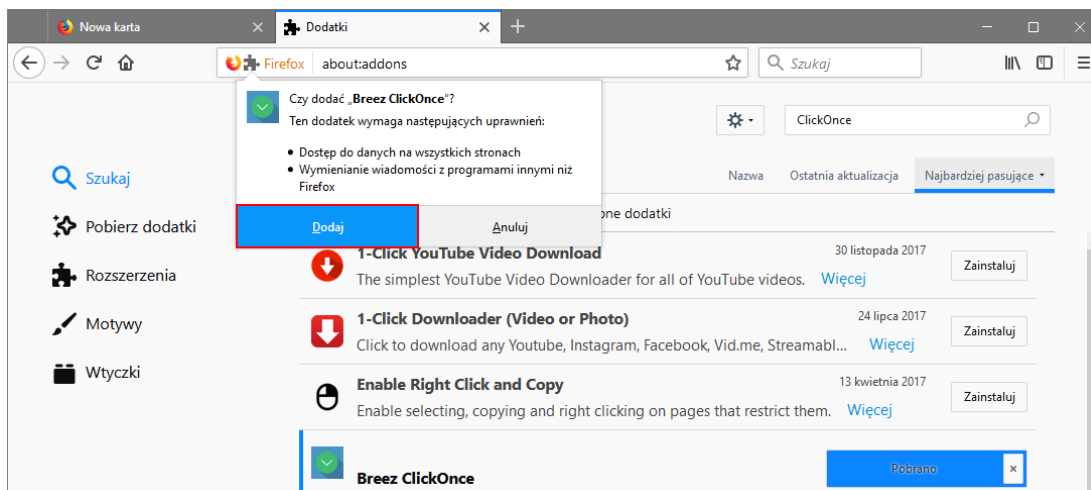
Nowa karta
Dodatki
Firefox about:addons
Szukaj

Czy dodać „Breez ClickOnce"?
Ten dodatek wymaga następujących uprawnień:
• Dostęp do danych na wszystkich stronach
• Wymienianie wiadomości z programami innymi niż Firefox
Dodaj
Anuluj

ClickOnce
Nazwa
Ostatnia aktualizacja
Najbardziej pasujące

Szukaj
Pobierz dodatki
Rozszerzenia
Motywy
Wtyczki

one dodatki

1-Click YouTube Video Download
30 listopada 2017
The simplest YouTube Video Downloader for all of YouTube videos. Więcej
Zainstaluj

1-Click Downloader (Video or Photo)
24 lipca 2017
Click to download any Youtube, Instagram, Facebook, Vid.me, Streamabl... Więcej
Zainstaluj

Enable Right Click and Copy
13 kwietnia 2017
Enable selecting, copying and right clicking on pages that restrict them. Więcej
Zainstaluj

Breez ClickOnce
Pobrano
×